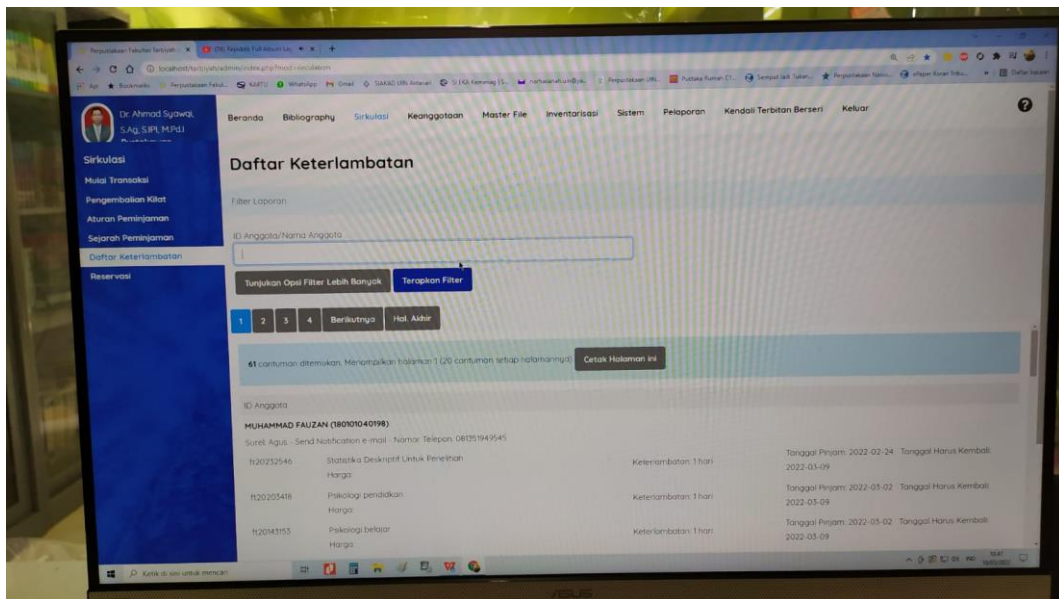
Perpustakaan Fakultas Tarbiyah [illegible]

localhost/tarbiyah/admin/index.php?mod=circulation

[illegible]

Dr. Ahmad Syawqi, S.Ag, S.IPI, M.Pd.I

Beranda Bibliography Sirkulasi Keanggotaan Master File Inventarisasi Sistem Pelaporan Kendali Terbitan Berseri Keluar

Sirkulasi
Mulai Transaksi
Pengembalian Kilat
Aturan Peminjaman
Sejarah Peminjaman
Daftar Keterlambatan
Reservasi

Daftar Keterlambatan

Filter Laporan

ID Anggota/Nama Anggota

Tunjukan Opsi Filter Lebih Banyak Terapkan Filter

1 2 3 4 Berikutnya Hal. Akhir

61 cantuman ditemukan. Menampilkan halaman 1 (20 cantuman setiap halamannya) Cetak Halaman ini

ID Anggota

MUHAMMAD FAUZAN (180101040198)

Surel: Agus - Send Notification e-mail - Nomor Telepon: 081351949545

| ft20232546 | Statistika Deskriptif Untuk Penelitian Harga: | Keterlambatan: 1 hari | Tanggal Pinjam: 2022-02-24 Tanggal Harus Kembali: 2022-03-09 |
|---|---|---|---|
| ft20203418 | Psikologi pendidikan Harga: | Keterlambatan: 1 hari | Tanggal Pinjam: 2022-03-02 Tanggal Harus Kembali: 2022-03-09 |
| ft20143153 | Psikologi belajar Harga: | Keterlambatan: 1 hari | Tanggal Pinjam: 2022-03-02 Tanggal Harus Kembali: 2022-03-09 |

Ketik di sini untuk mencari

ASUS